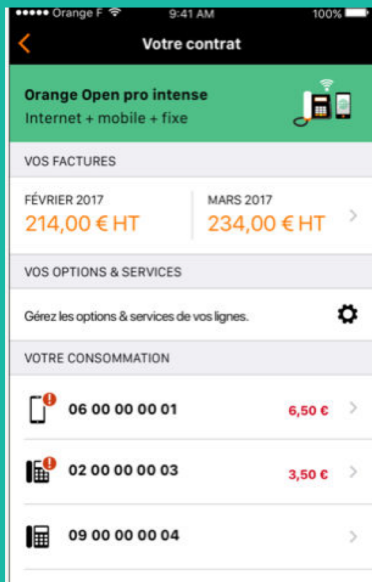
••••• Orange F 9:41 AM 100%

<

Votre contrat

Orange Open pro intense
Internet + mobile + fixe

VOS FACTURES

FÉVRIER 2017
214,00 € HT

MARS 2017
234,00 € HT

>

VOS OPTIONS & SERVICES

Gérez les options & services de vos lignes.

VOTRE CONSOMMATION

06 00 00 00 01 6,50 € >

02 00 00 00 03 3,50 € >

09 00 00 00 04 >